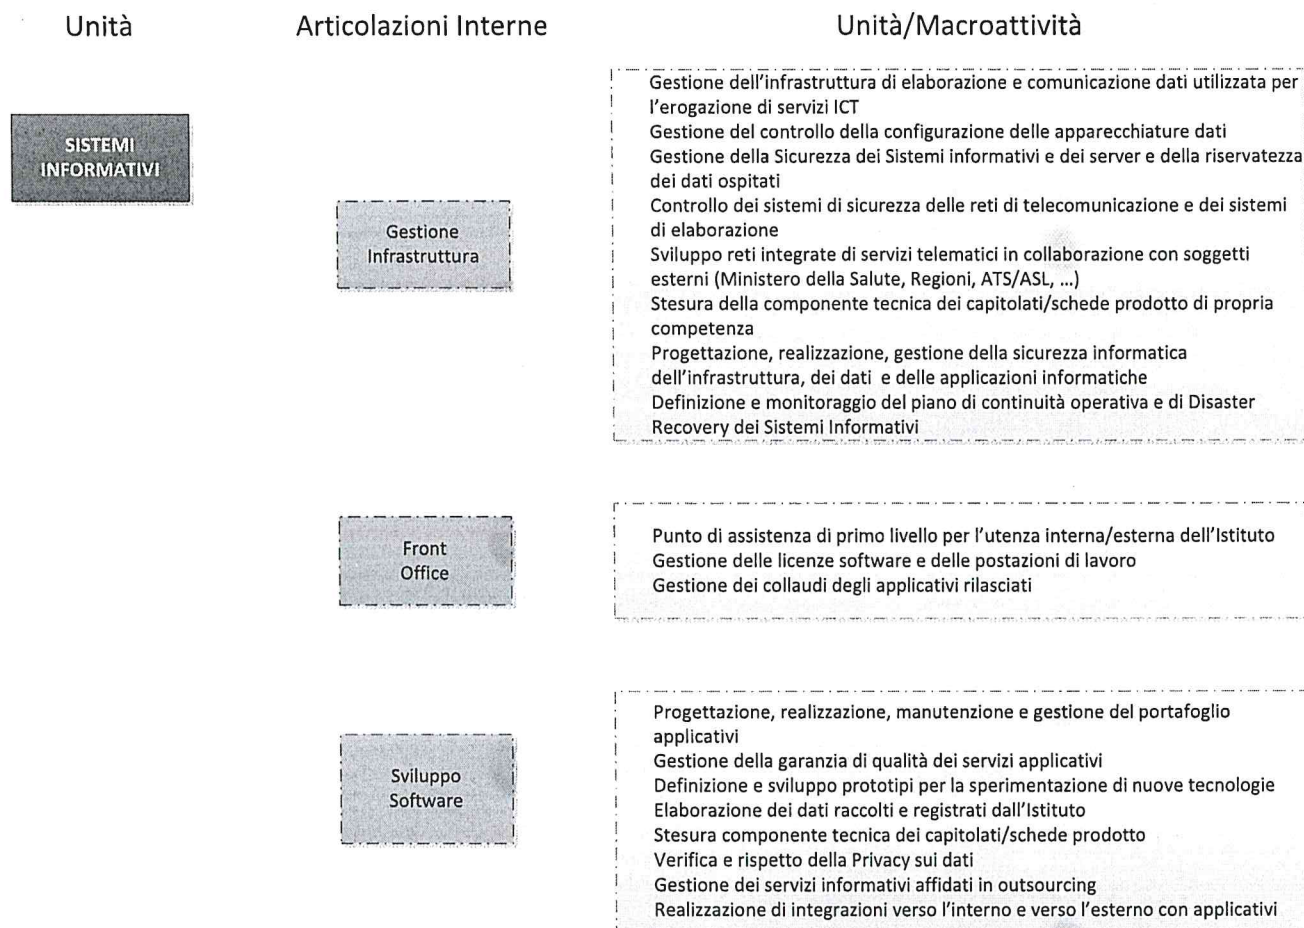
Unità

Articolazioni Interne

Unità/Macroattività

SISTEMI INFORMATIVI

Gestione Infrastruttura

Gestione dell'infrastruttura di elaborazione e comunicazione dati utilizzata per l'erogazione di servizi ICT
Gestione del controllo della configurazione delle apparecchiature dati
Gestione della Sicurezza dei Sistemi informativi e dei server e della riservatezza dei dati ospitati
Controllo dei sistemi di sicurezza delle reti di telecomunicazione e dei sistemi di elaborazione
Sviluppo reti integrate di servizi telematici in collaborazione con soggetti esterni (Ministero della Salute, Regioni, ATS/ASL, ...)
Stesura della componente tecnica dei capitolati/schede prodotto di propria competenza
Progettazione, realizzazione, gestione della sicurezza informatica dell'infrastruttura, dei dati e delle applicazioni informatiche
Definizione e monitoraggio del piano di continuità operativa e di Disaster Recovery dei Sistemi Informativi

Front Office

Punto di assistenza di primo livello per l'utenza interna/esterna dell'Istituto
Gestione delle licenze software e delle postazioni di lavoro
Gestione dei collaudi degli applicativi rilasciati

Sviluppo Software

Progettazione, realizzazione, manutenzione e gestione del portafoglio applicativi
Gestione della garanzia di qualità dei servizi applicativi
Definizione e sviluppo prototipi per la sperimentazione di nuove tecnologie
Elaborazione dei dati raccolti e registrati dall'Istituto
Stesura componente tecnica dei capitolati/schede prodotto
Verifica e rispetto della Privacy sui dati
Gestione dei servizi informativi affidati in outsourcing
Realizzazione di integrazioni verso l'interno e verso l'esterno con applicativi